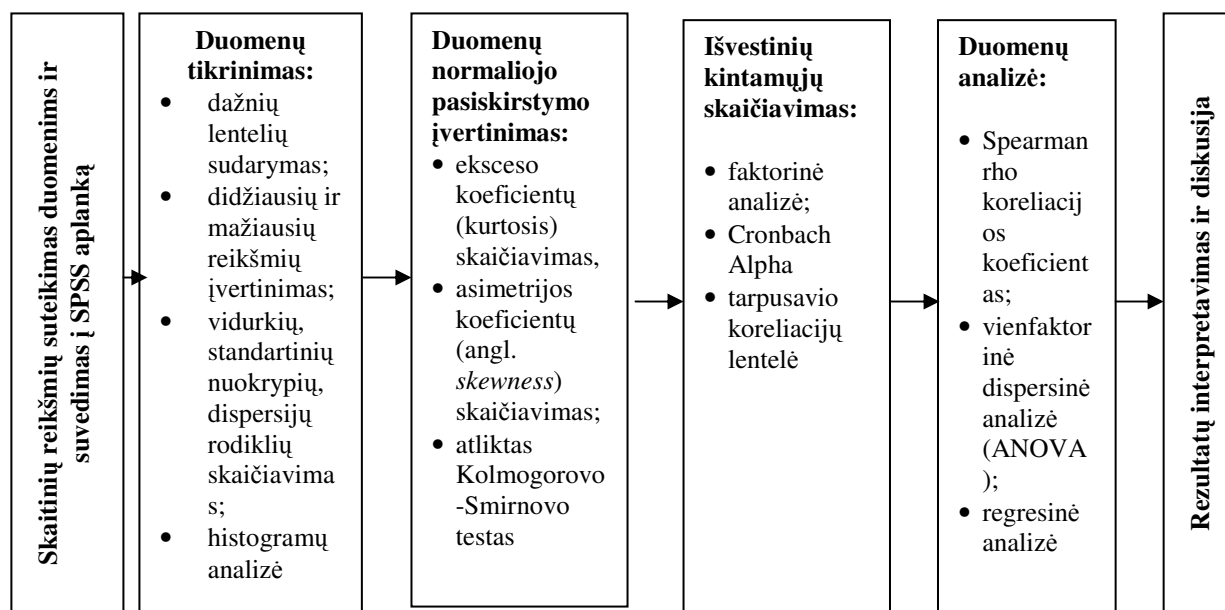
Skaitinių reikšmių suteikimas duomenims ir suvedimas į SPSS aplanką

Duomenų tikrinimas:
- dažnių lentelių sudarymas;
- didžiausių ir mažiausių reikšmių įvertinimas;
- vidurkių, standartinių nuokrypių, dispersijų rodiklių skaičiavimas;
- histogramų analizė

Duomenų normaliojo pasiskirstymo įvertinimas:
- eksceso koeficientų (kurtosis) skaičiavimas,
- asimetrijos koeficientų (angl. *skewness*) skaičiavimas;
- atliktas Kolmogorovo-Smirnovo testas

Išvestinių kintamųjų skaičiavimas:
- faktorinė analizė;
- Cronbach Alpha
- tarpusavio koreliacijų lentelė

Duomenų analizė:
- Spearman rho koreliacijos koeficientas;
- vienfaktorinė dispersinė analizė (ANOVA);
- regresinė analizė

Rezultatų interpretavimas ir diskusija